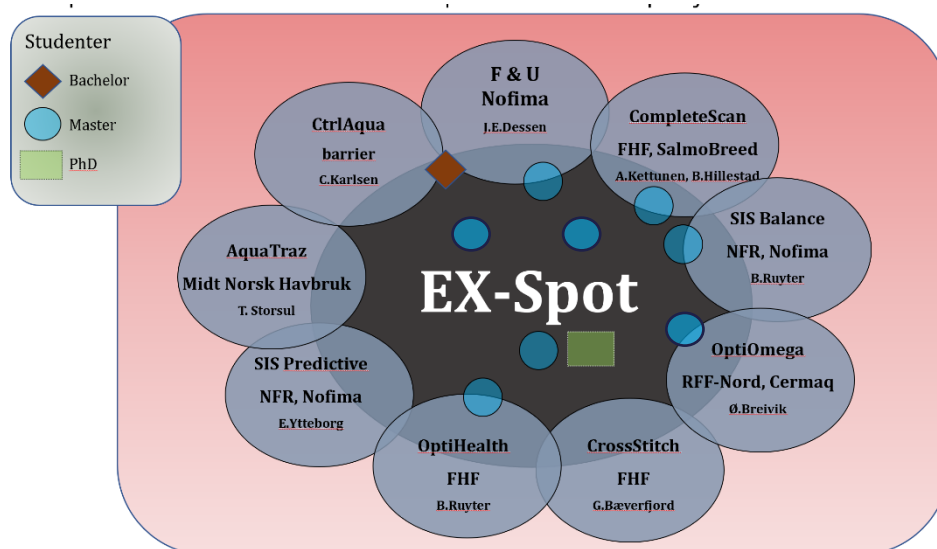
Studenter

Bachelor

Master

PhD

F & U
Nofima
J.E.Dessen

CtrlAqua
barrier
C.Karlsen

CompleteScan
FHF, SalmoBreed
A.Kettunen, B.Hillestad

SIS Balance
NFR, Nofima
B.Ruyter

AquaTraz
Midt Norsk Havbruk
T. Storsul

EX-Spot

OptiOmega
RFF-Nord, Cermaq
Ø.Breivik

SIS Predictive
NFR, Nofima
E.Ytteborg

OptiHealth
FHF
B.Ruyter

CrossStitch
FHF
G.Bæverfjord